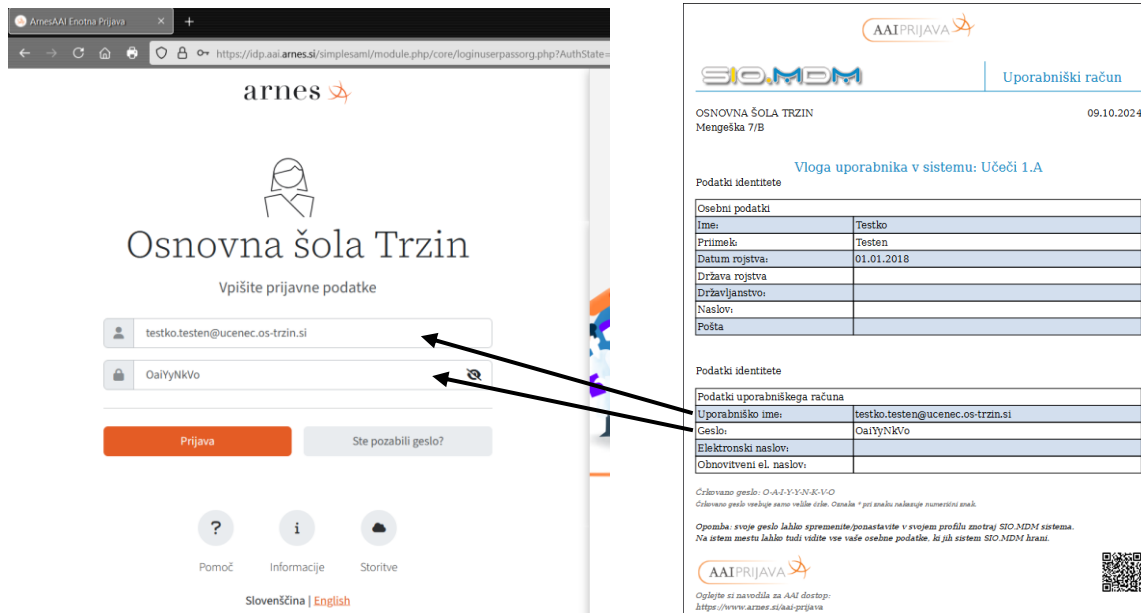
ArnesAAI Enotna Prijava

https://idp.aai.arnes.si/simplesaml/module.php/core/loginuserpassorg.php?AuthState=

arnes

Osnovna šola Trzin

Vpišite prijavne podatke

testko.testen@ucenec.os-trzin.si

OaiYyNkVo

Prijava

Ste pozabili geslo?

Pomoč

Informacije

Storitve

Slovenščina | English

AAIPRIJAVA

SIO.MDM

Uporabniški račun

OSNOVNA ŠOLA TRZIN
Mengeška 7/B

09.10.2024

Vloga uporabnika v sistemu: Učeči 1.A

Podatki identitete

| Osebni podatki | |
|---|---|
| Ime: | Testko |
| Priimek: | Testen |
| Datum rojstva: | 01.01.2018 |
| Država rojstva | |
| Državljanstvo: | |
| Naslov: | |
| Pošta | |

Podatki identitete

| Podatki uporabniškega računa | |
|---|---|
| Uporabniško ime: | testko.testen@ucenec.os-trzin.si |
| Geslo: | OaiYyNkVo |
| Elektronski naslov: | |
| Obnovitveni el. naslov: | |

Črkovano geslo: O-A-I-Y-Y-N-K-V-O
Črkovano geslo vsebuje samo velike črke. Oznaka * pri znaku nakazuje numerični znak.

Opomba: svoje geslo lahko spremenite/ponastavite v svojem profilu znotraj SIO.MDM sistema.
Na istem mestu lahko tudi vidite vse vaše osebne podatke, ki jih sistem SIO.MDM hrani.

AAIPRIJAVA

Oglejte si navodila za AAI dostop:
https://www.arnes.si/aai-prijava